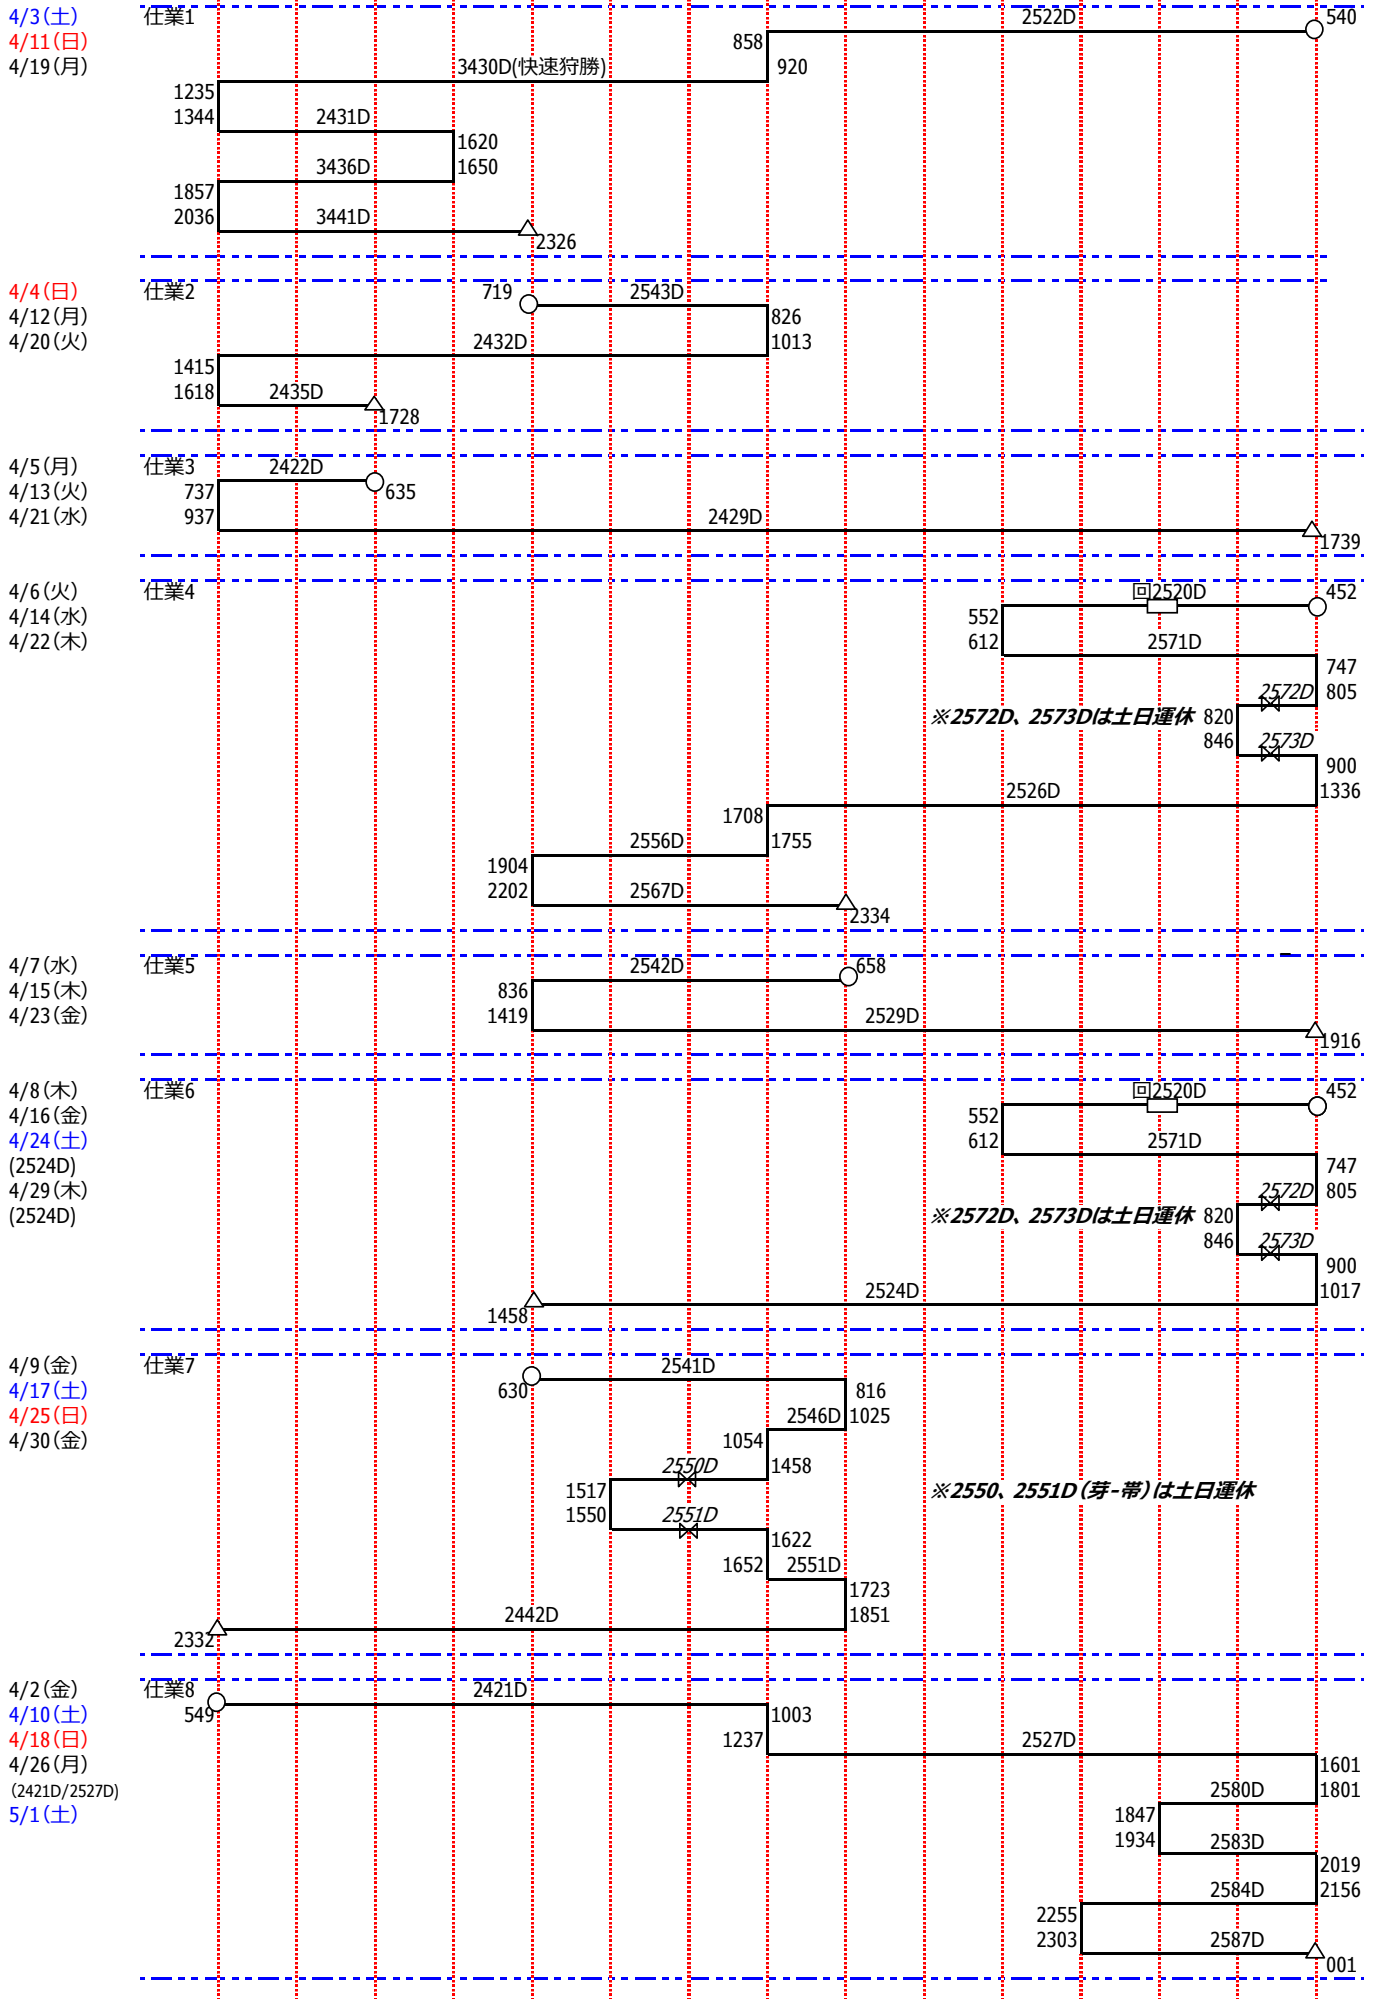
4/3(土)
4/11(日)
4/19(月)

仕業1

2522D 540
858
3430D(快速狩勝) 920
1235
1344 2431D
1620
3436D 1650
1857
2036 3441D
2326

4/4(日)
4/12(月)
4/20(火)

仕業2

719 2543D
826
2432D 1013
1415
1618 2435D
1728

4/5(月)
4/13(火)
4/21(水)

仕業3

2422D
737 635
937 2429D
1739

4/6(火)
4/14(水)
4/22(木)

仕業4

回2520D 452
552
612 2571D
747
2572D 805
※2572D、2573Dは土日運休 820
846 2573D
900
2526D 1336
1708
2556D 1755
1904
2202 2567D
2334

4/7(水)
4/15(木)
4/23(金)

仕業5

2542D 658
836
1419 2529D
1916

4/8(木)
4/16(金)
4/24(土)
(2524D)
4/29(木)
(2524D)

仕業6

回2520D 452
552
612 2571D
747
2572D 805
※2572D、2573Dは土日運休 820
846 2573D
900
2524D 1017
1458

4/9(金)
4/17(土)
4/25(日)
4/30(金)

仕業7

2541D
630 816
2546D 1025
1054
2550D 1458
1517
1550 2551D
※2550、2551D(芽-帯)は土日運休
1622
1652 2551D
1723
2442D 1851
2332

4/2(金)
4/10(土)
4/18(日)
4/26(月)
(2421D/2527D)
5/1(土)

仕業8

2421D
549
1003
1237 2527D
1601
2580D 1801
1847
1934 2583D
2019
2584D 2156
2255
2303 2587D
001